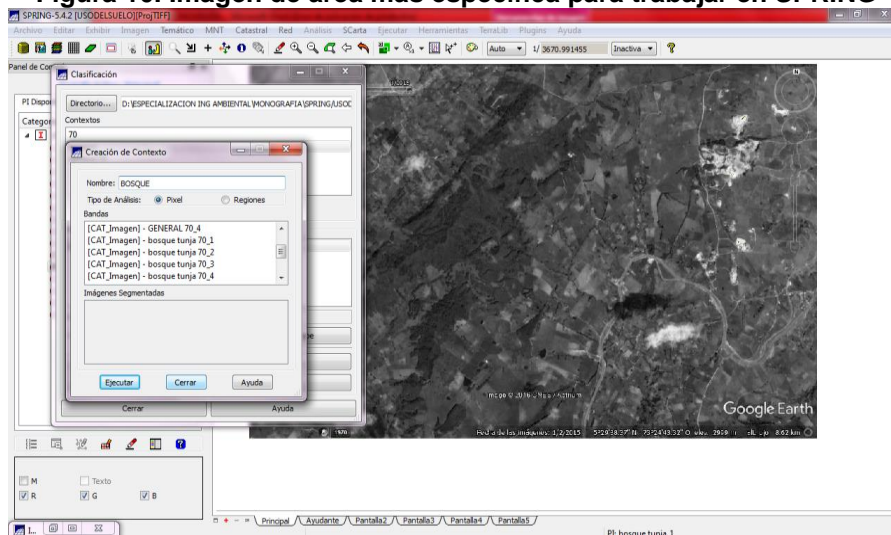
Figura 10. Imagen de área más específica para trabajar en SPRING

SPRING-5.4.2 [USODELSUELO][ProjTIFF]

Archivo Editar Exhibir Imagen Temático MNT Catastral Red Análisis SCarta Ejecutar Herramientas TerraLib Plugins Ayuda

Auto 1/ 3670.991455 Inactiva

Panel de Co

PI Dispo

Categor

Clasificación

Directorio... D:\ESPECIALIZACION ING AMBIENTAL\MONOGRAFIA\SPRING\USOD

Contextos

70

Creación de Contexto

Nombre: BOSQUE

Tipo de Análisis: Pixel Regiones

Bandas

[CAT_Imagen] - GENERAL 70_4
[CAT_Imagen] - bosque tunja 70_1
[CAT_Imagen] - bosque tunja 70_2
[CAT_Imagen] - bosque tunja 70_3
[CAT_Imagen] - bosque tunja 70_4

Imágenes Segmentadas

Ejecutar Cerrar Ayuda

Cerrar Ayuda

Google Earth

Fecha de las imágenes: 1/2/2015 5°29'38.37" N 73°24'43.32" O elev. 2609 m alt. ojo 8.62 km

M Texto
R G B

Principal Ayudante Pantalla2 Pantalla3 Pantalla4 Pantalla5

PI: bosque tunja 1